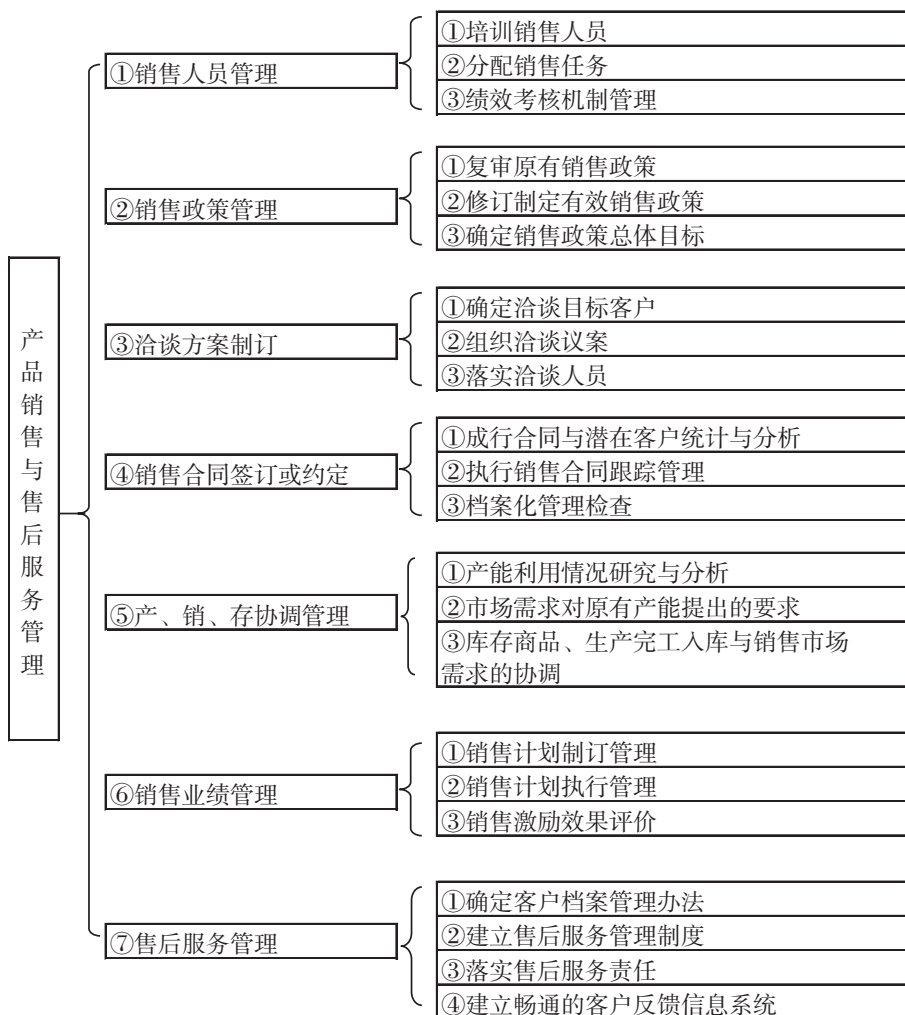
产品销售与售后服务管理

①销售人员管理
①培训销售人员
②分配销售任务
③绩效考核机制管理

②销售政策管理
①复审原有销售政策
②修订制定有效销售政策
③确定销售政策总体目标

③洽谈方案制订
①确定洽谈目标客户
②组织洽谈议案
③落实洽谈人员

④销售合同签订或约定
①成行合同与潜在客户统计与分析
②执行销售合同跟踪管理
③档案化管理检查

⑤产、销、存协调管理
①产能利用情况研究与分析
②市场需求对原有产能提出的要求
③库存商品、生产完工入库与销售市场需求的协调

⑥销售业绩管理
①销售计划制订管理
②销售计划执行管理
③销售激励效果评价

⑦售后服务管理
①确定客户档案管理办法
②建立售后服务管理制度
③落实售后服务责任
④建立畅通的客户反馈信息系统